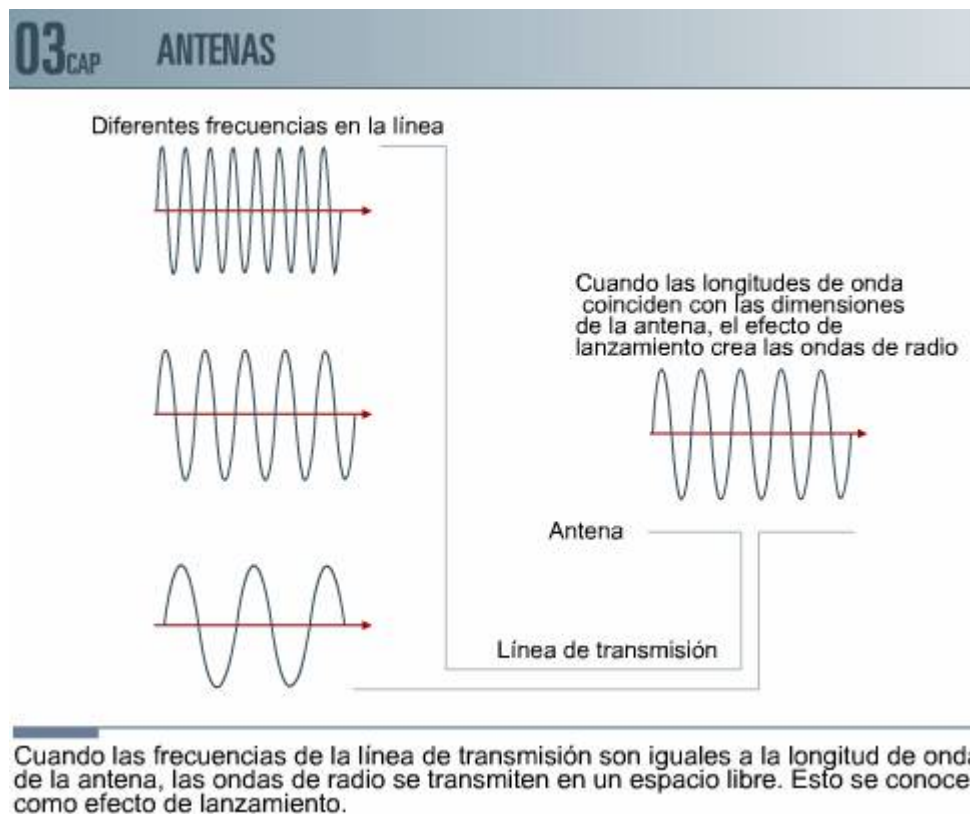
03CAP ANTENAS

Diferentes frecuencias en la línea

Cuando las longitudes de onda coinciden con las dimensiones de la antena, el efecto de lanzamiento crea las ondas de radio

Antena

Línea de transmisión

Cuando las frecuencias de la línea de transmisión son iguales a la longitud de onda de la antena, las ondas de radio se transmiten en un espacio libre. Esto se conoce como efecto de lanzamiento.